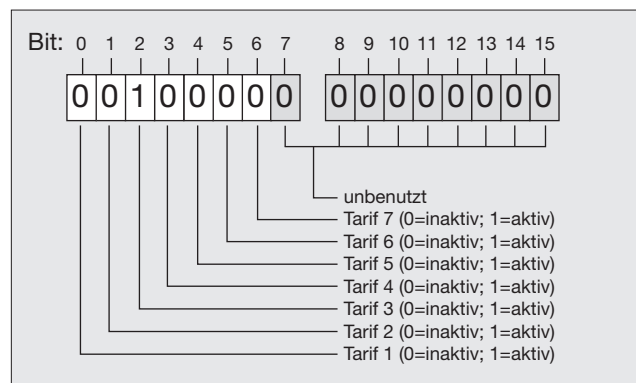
Bit: 0 1 2 3 4 5 6 7 8 9 10 11 12 13 14 15

0 0 1 0 0 0 0 0 0 0 0 0 0 0 0 0

unbenutzt
Tarif 7 (0=inaktiv; 1=aktiv)
Tarif 6 (0=inaktiv; 1=aktiv)
Tarif 5 (0=inaktiv; 1=aktiv)
Tarif 4 (0=inaktiv; 1=aktiv)
Tarif 3 (0=inaktiv; 1=aktiv)
Tarif 2 (0=inaktiv; 1=aktiv)
Tarif 1 (0=inaktiv; 1=aktiv)